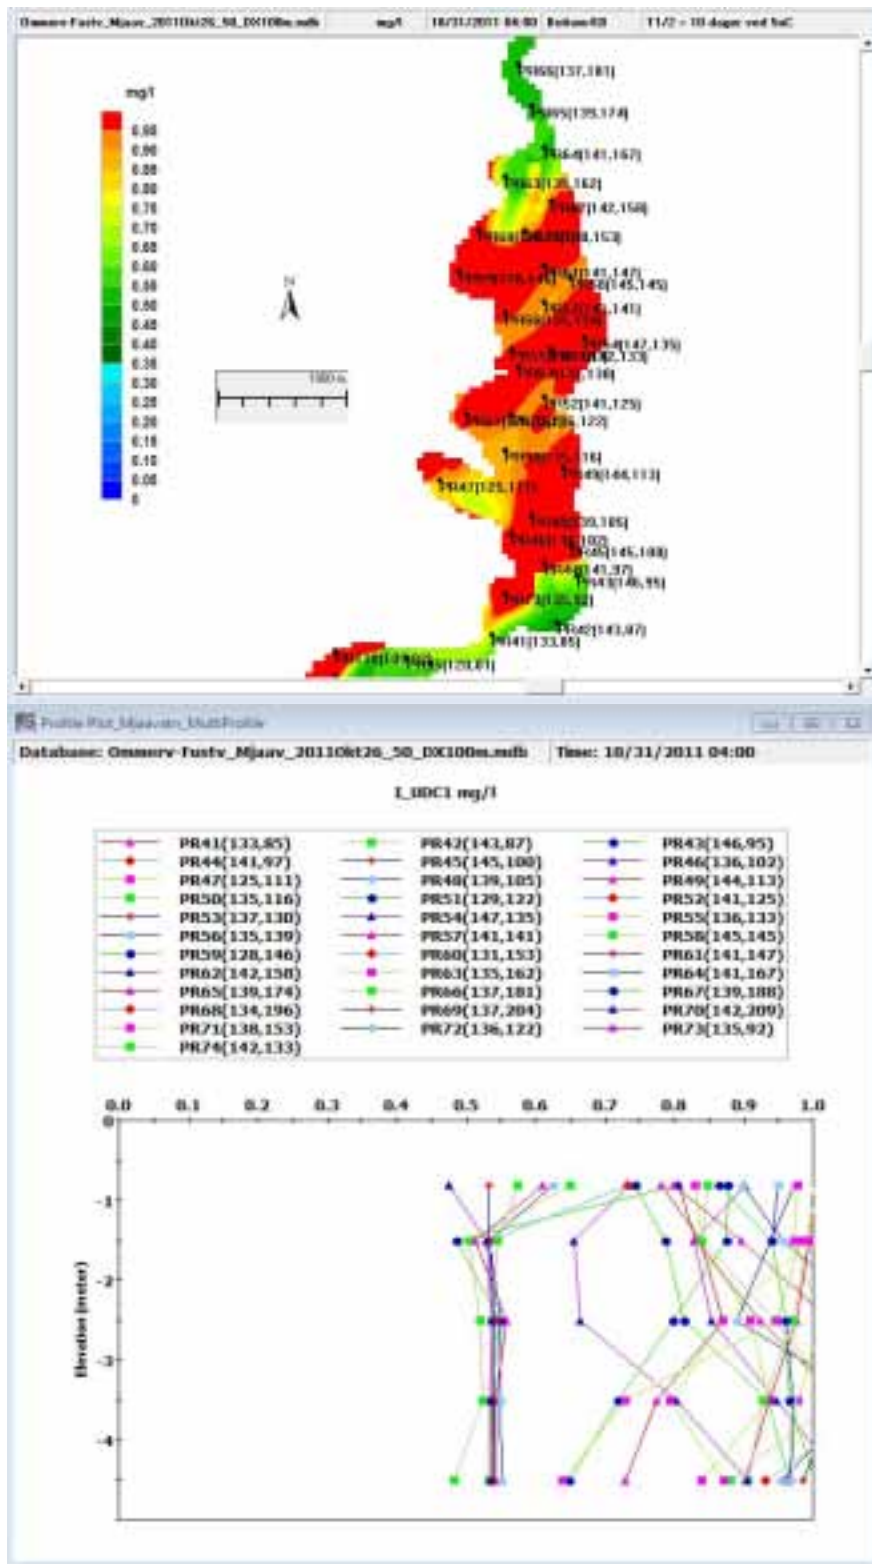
Ommerv-Fustv_Mjaav_2011Okt26_50_DX100m.mdb | mg/l | 10/31/2011 04:00 | Bottom03 | T1/2 = 10 dager ved 5oC

mg/l
1.00
0.95
0.90
0.85
0.80
0.75
0.70
0.65
0.60
0.55
0.50
0.45
0.40
0.35
0.30
0.25
0.20
0.15
0.10
0.05
0

N

1000 m

PR66(137,181)
PR65(139,174)
PR64(141,167)
PR63(135,162)
PR62(142,158)
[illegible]
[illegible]
PR58(145,145)
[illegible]
PR54(142,135)
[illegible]
PR52(141,125)
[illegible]
PR49(144,113)
PR47(125,111)
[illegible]
PR45(145,100)
PR44(141,97)
PR43(146,95)
PR42(143,87)
PR41(133,85)
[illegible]

Profile Plot_Mjaavatn_MultiProfile

Database: Ommerv-Fustv_Mjaav_2011Okt26_50_DX100m.mdb | Time: 10/31/2011 04:00

I_DOC1 mg/l

PR41(133,85) PR42(143,87) PR43(146,95)
PR44(141,97) PR45(145,100) PR46(136,102)
PR47(125,111) PR48(139,105) PR49(144,113)
PR50(135,116) PR51(129,122) PR52(141,125)
PR53(137,130) PR54(147,135) PR55(136,133)
PR56(135,139) PR57(141,141) PR58(145,145)
PR59(128,146) PR60(131,153) PR61(141,147)
PR62(142,158) PR63(135,162) PR64(141,167)
PR65(139,174) PR66(137,181) PR67(139,188)
PR68(134,196) PR69(137,204) PR70(142,209)
PR71(138,153) PR72(136,122) PR73(135,92)
PR74(142,133)

0.0 0.1 0.2 0.3 0.4 0.5 0.6 0.7 0.8 0.9 1.0

0
-1
-2
-3
-4

Elevation (meter)